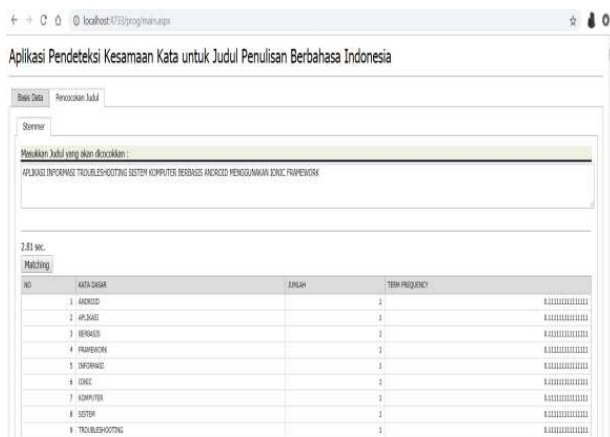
localhost:4733/prog/main.aspx

Aplikasi Pendeteksi Kesamaan Kata untuk Judul Penulisan Berbahasa Indonesia

Basis Data | Pencocokan Judul

Stemmer

Masukkan Judul yang akan dicocokkan :

APLIKASI INFORMASI TROUBLESHOOTING SISTEM KOMPUTER BERBASIS ANDROID MENGGUNAKAN IONIC FRAMEWORK

2.81 sec.

Matching

| NO | KATA DASAR | JUMLAH | TERM FREQUENCY |
|---|---|---|---|
| 1 | ANDROID | 1 | 0.111111111111 |
| 2 | APLIKASI | 1 | 0.111111111111 |
| 3 | BERBASIS | 1 | 0.111111111111 |
| 4 | FRAMEWORK | 1 | 0.111111111111 |
| 5 | INFORMASI | 1 | 0.111111111111 |
| 6 | IONIC | 1 | 0.111111111111 |
| 7 | KOMPUTER | 1 | 0.111111111111 |
| 8 | SISTEM | 1 | 0.111111111111 |
| 9 | TROUBLESHOOTING | 1 | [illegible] |